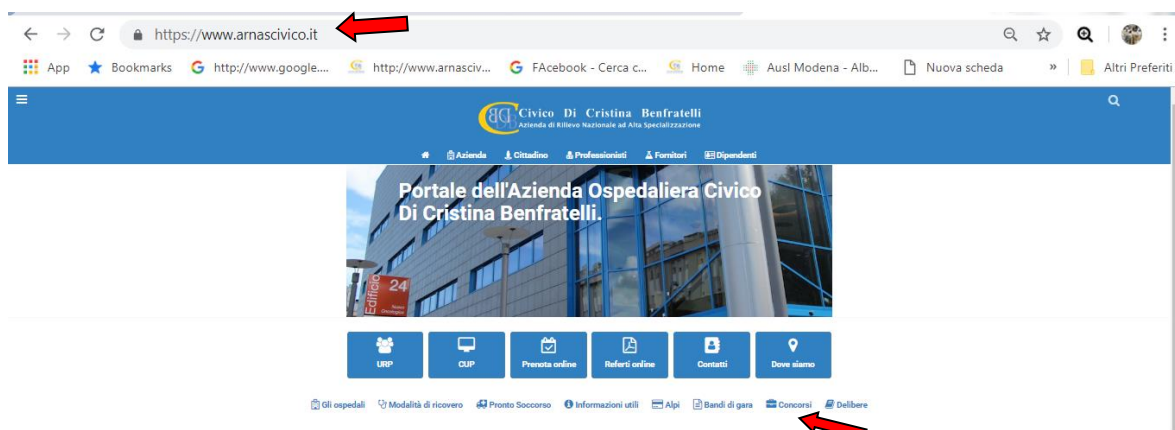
https://www.arnascivico.it

App Bookmarks http://www.google.... http://www.arnasciv... FAcebook - Cerca c... Home Ausl Modena - Alb... Nuova scheda » Altri Preferiti

Civico Di Cristina Benfratelli
Azienda di Rilievo Nazionale ad Alta Specializzazione

Azienda Cittadino Professionisti Fornitori Dipendenti

Portale dell'Azienda Ospedaliera Civico Di Cristina Benfratelli.

Edificio 24

URP CUP Prenota online Referti online Contatti Dove siamo

Gli ospedali Modalità di ricovero Pronto Soccorso Informazioni utili Alpi Bandi di gara Concorsi Delibere